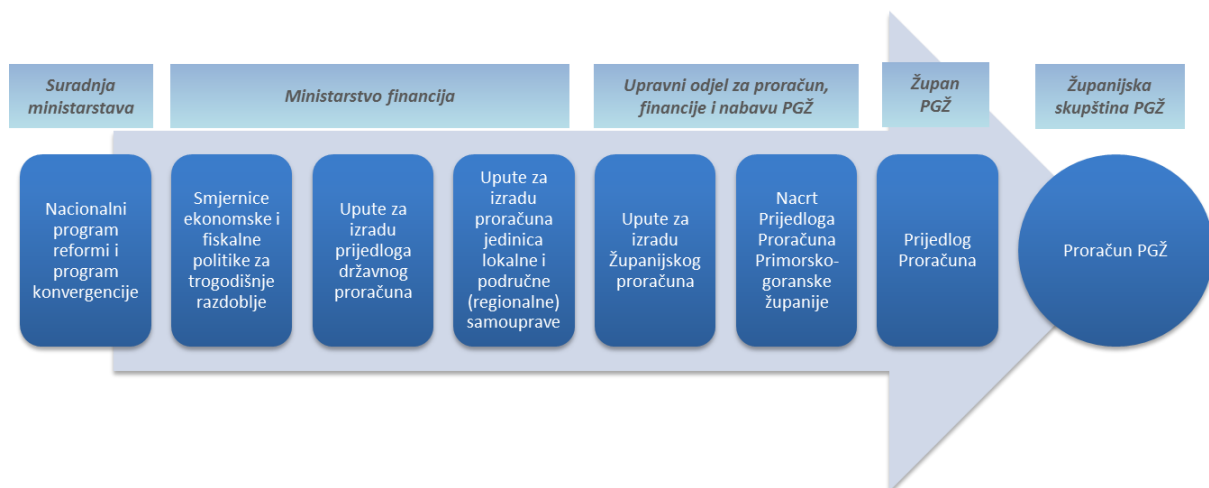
Suradnja ministarstava

Ministarstvo financija

Upravni odjel za proračun, financije i nabavu PGŽ

Župan PGŽ

Županijska skupština PGŽ

Nacionalni program reformi i program konvergencije

Smjernice ekonomske i fiskalne politike za trogodišnje razdoblje

Upute za izradu prijedloga državnog proračuna

Upute za izradu proračuna jedinica lokalne i područne (regionalne) samouprave

Upute za izradu Županijskog proračuna

Nacrt Prijedloga Proračuna Primorsko-goranske županije

Prijedlog Proračuna

Proračun PGŽ